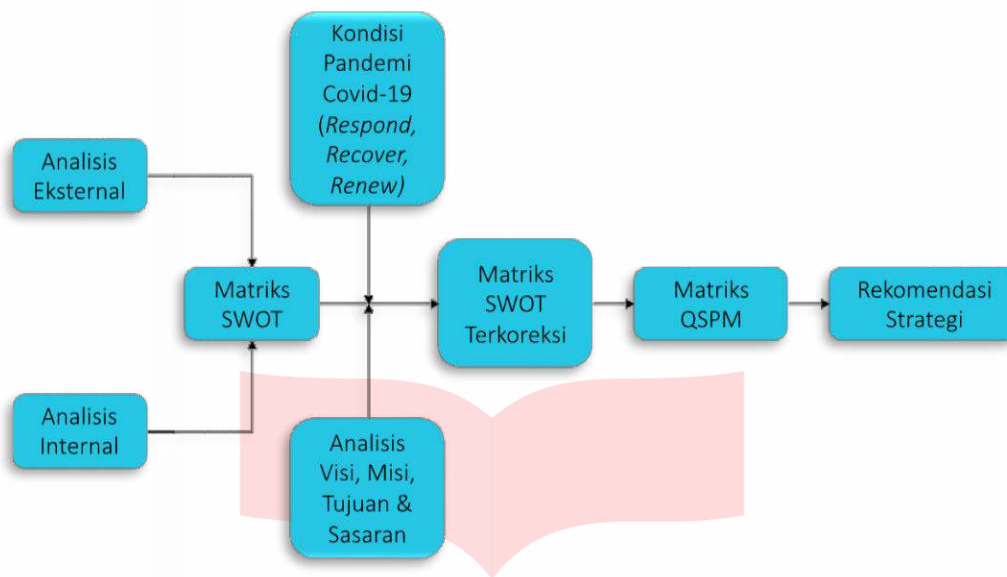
Kondisi Pandemi Covid-19 (*Respond, Recover, Renew)*

Analisis Eksternal

Matriks SWOT

Matriks SWOT Terkoreksi

Matriks QSPM

Rekomendasi Strategi

Analisis Internal

Analisis Visi, Misi, Tujuan & Sasaran